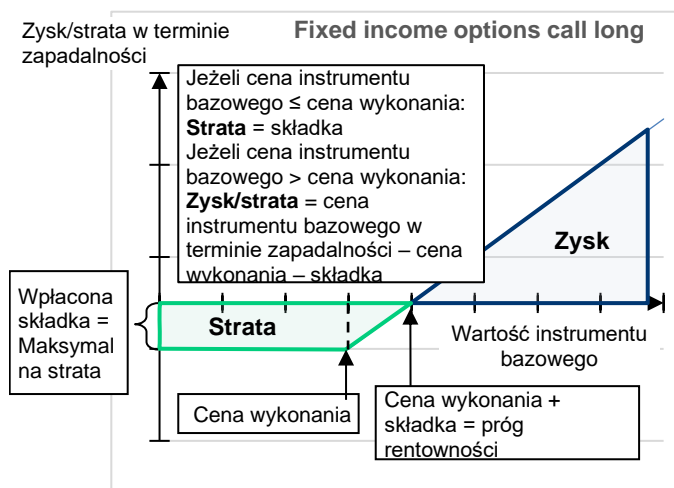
Zysk/strata w terminie zapadalności

Fixed income options call long

Jeżeli cena instrumentu bazowego ≤ cena wykonania:
**Strata** = składka
Jeżeli cena instrumentu bazowego > cena wykonania:
**Zysk/strata** = cena instrumentu bazowego w terminie zapadalności – cena wykonania – składka

Zysk

Wpłacona składka = Maksymalna strata

Strata

Wartość instrumentu bazowego

Cena wykonania

Cena wykonania + składka = próg rentowności